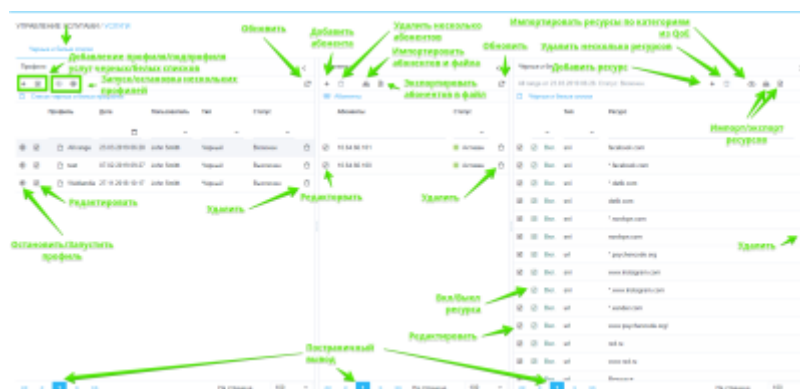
УПРАВЛЕНИЕ УСЛУГАМИ / УСЛУГИ

Черные и белые списки

Обновить

Добавить абонента

Удалить несколько абонентов

Импортировать ресурсы по категориям из QoE

Удалить несколько ресурсов

Добавление профиля/подпрофиля услуг черных/белых списков

Импортировать абонентов из файла

Обновить

Добавить ресурс

Запуск/остановка нескольких профилей

Экспортировать абонентов в файл

Профили

Абоненты

Импорт/экспорт ресурсов

| | | Профиль | Дата | Пользователь | Тип | Статус |
|---|---|---|---|---|---|---|
| | | Ah-range | 25.03.2019 00:00 | John Smith | Черный | Включен |
| | | test | 07.02.2019 09:37 | John Smith | Черный | Выключен |
| | | Vodkanda | 27.11.2018 10:17 | John Smith | Черный | Выключен |

| | Абоненты | Статус |
|---|---|---|
| | 10.54.50.101 | Активен |
| | 10.54.50.100 | Активен |

Ресурс

facebook.com
*.facebook.com
*.dailk.com
dailk.com
*.nextspr.com
nextspr.com
*.psychemode.org
www.instagram.com
*.www.instagram.com
*.yandex.com
www.psychemode.org/
test.ru
www.test.ru

Редактировать

Удалить

Редактировать

Удалить

Остановить/Запустить профиль

Удалить

Вкл/Выкл ресурса

Редактировать

Постраничный вывод